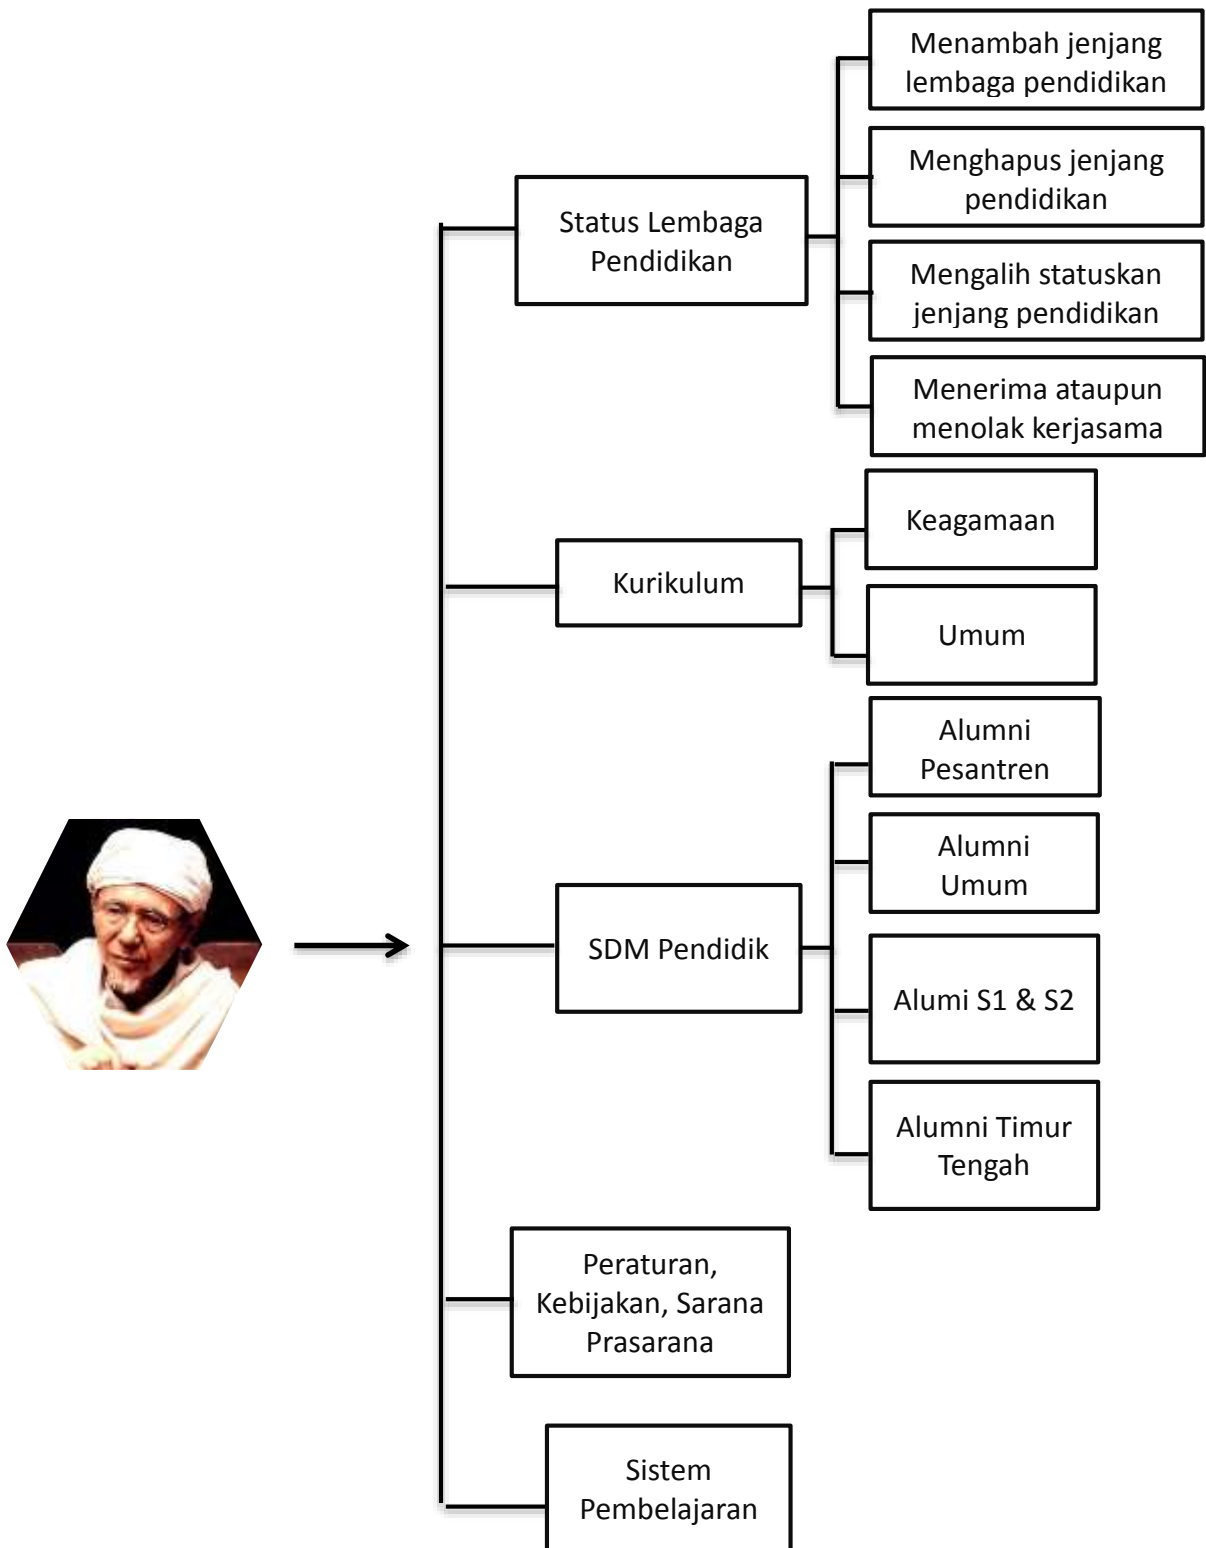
Status Lembaga Pendidikan

Menambah jenjang lembaga pendidikan

Menghapus jenjang pendidikan

Mengalih statuskan jenjang pendidikan

Menerima ataupun menolak kerjasama

Kurikulum

Keagamaan

Umum

SDM Pendidik

Alumni Pesantren

Alumni Umum

Alumi S1 & S2

Alumni Timur Tengah

Peraturan, Kebijakan, Sarana Prasarana

Sistem Pembelajaran